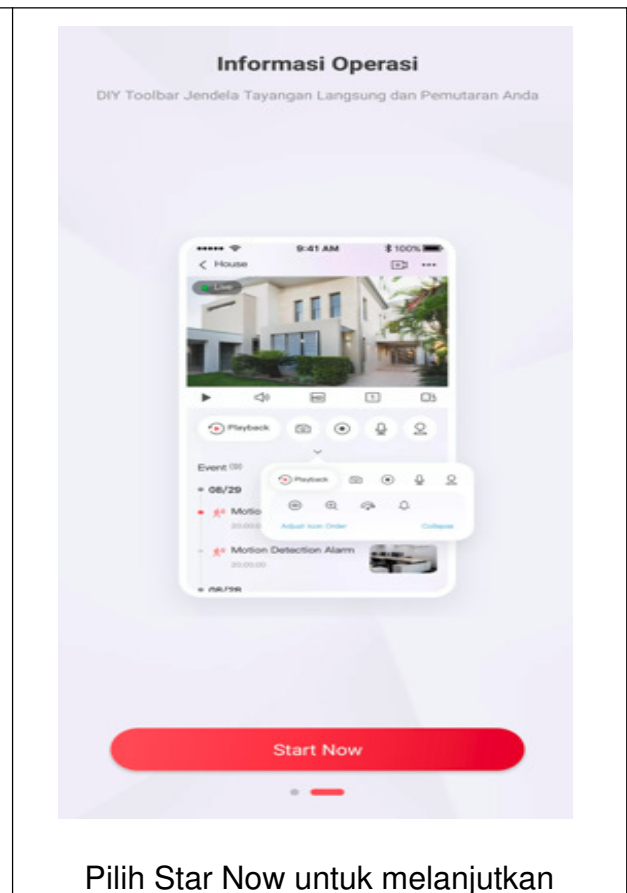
Informasi Operasi

DIY Toolbar Jendela Tayangan Langsung dan Pemutaran Anda

9:41 AM

100%

< House

Live

Playback

Event

08/29

Motio

Playback

Adjust Icon Order

Collapse

Motion Detection Alarm

20:00:00

08/29

Start Now

Pilih Star Now untuk melanjutkan